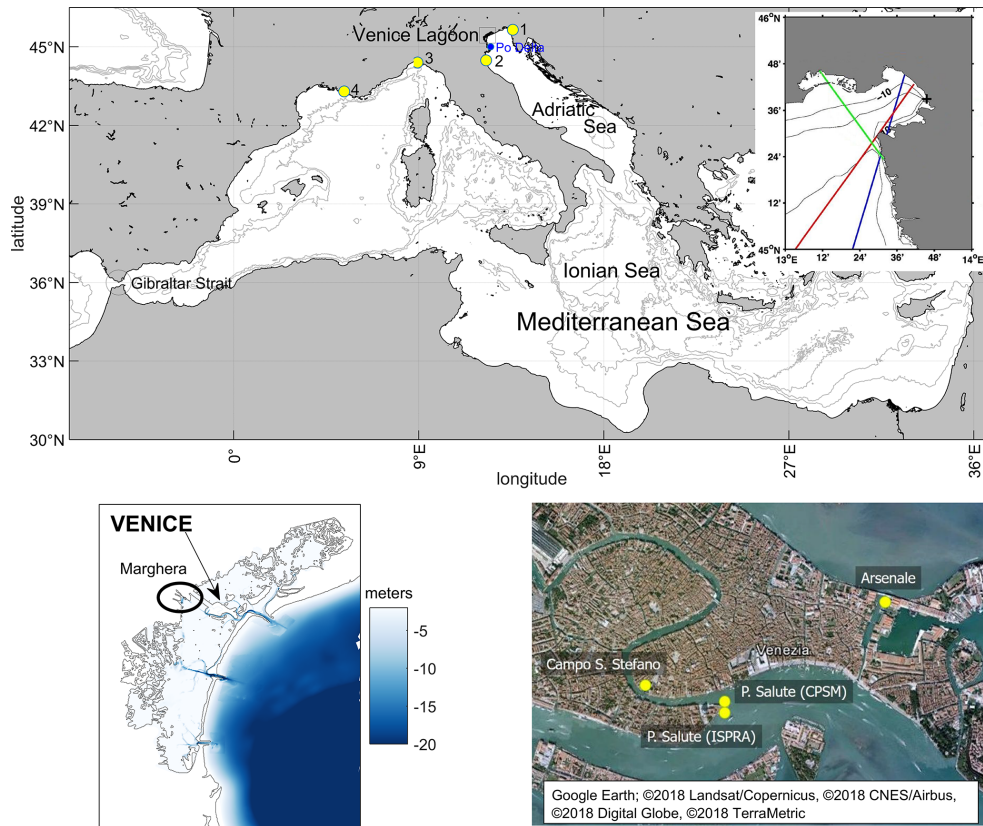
45°N
42°N
39°N
36°N
33°N
30°N
latitude
Venice Lagoon
1
Po Delta
2
3
4
Adriatic Sea
Gibraltar Strait
Ionian Sea
Mediterranean Sea
0°
9°E
18°E
27°E
36°E
longitude

46°N
48'
36'
24'
12'
45°N
13°E
12'
24'
36'
48'
14°E
-10

VENICE
Marghera
meters
-5
-10
-15
-20

Arsenale
Venezia
Campo S. Stefano
P. Salute (CPSM)
P. Salute (ISPRA)
Google Earth; ©2018 Landsat/Copernicus, ©2018 CNES/Airbus, ©2018 Digital Globe, ©2018 TerraMetric